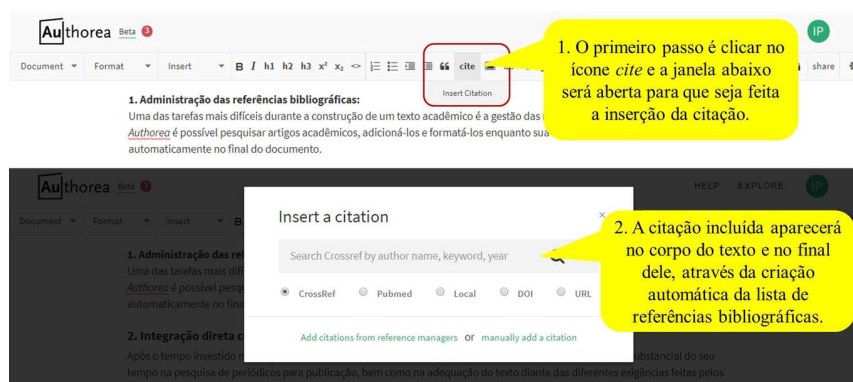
Authorea Beta 3

IP

Document ▾ Format ▾ Insert ▾ B I h1 h2 h3 x² x₂ <> 66 cite share

Insert Citation

1. O primeiro passo é clicar no ícone *cite* e a janela abaixo será aberta para que seja feita a inserção da citação.

1. Administração das referências bibliográficas:

Uma das tarefas mais difíceis durante a construção de um texto acadêmico é a gestão das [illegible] Authorea é possível pesquisar artigos acadêmicos, adicioná-los e formatá-los enquanto sua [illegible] automaticamente no final do documento.

Authorea Beta 3

HELP EXPLORE IP

Document ▾ Format ▾ Insert ▾ B

1. Administração das ref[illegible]

Uma das tarefas mais difí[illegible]

Authorea é possível pesqu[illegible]

automaticamente no fina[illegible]

2. Integração direta c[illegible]

Após o tempo investido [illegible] substancial do seu tempo na pesquisa de periódicos para publicação, bem como na adequação do texto diante das diferentes exigências feitas pelos

Insert a citation

×

Search Crossref by author name, keyword, year

CrossRef Pubmed Local DOI URL

Add citations from reference managers or manually add a citation

2. A citação incluída aparecerá no corpo do texto e no final dele, através da criação automática da lista de referências bibliográficas.